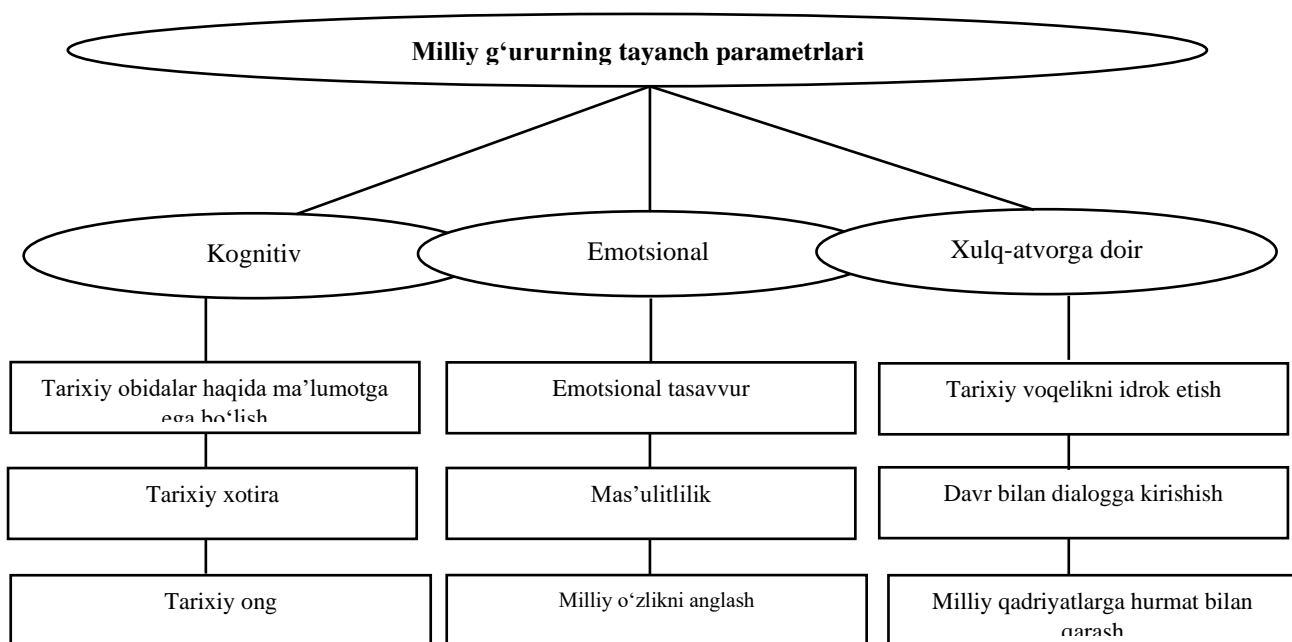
Milliy g‘ururning tayanch parametrlari

Kognitiv

Emotsional

Xulq-atvorga doir

Tarixiy obidalar haqida ma’lumotga ega bo‘lish

Emotsional tasavvur

Tarixiy voqelikni idrok etish

Tarixiy xotira

Mas’ulitlilik

Davr bilan dialogga kirishish

Tarixiy ong

Milliy o‘zlikni anglash

Milliy qadriyatlarga hurmat bilan qarash